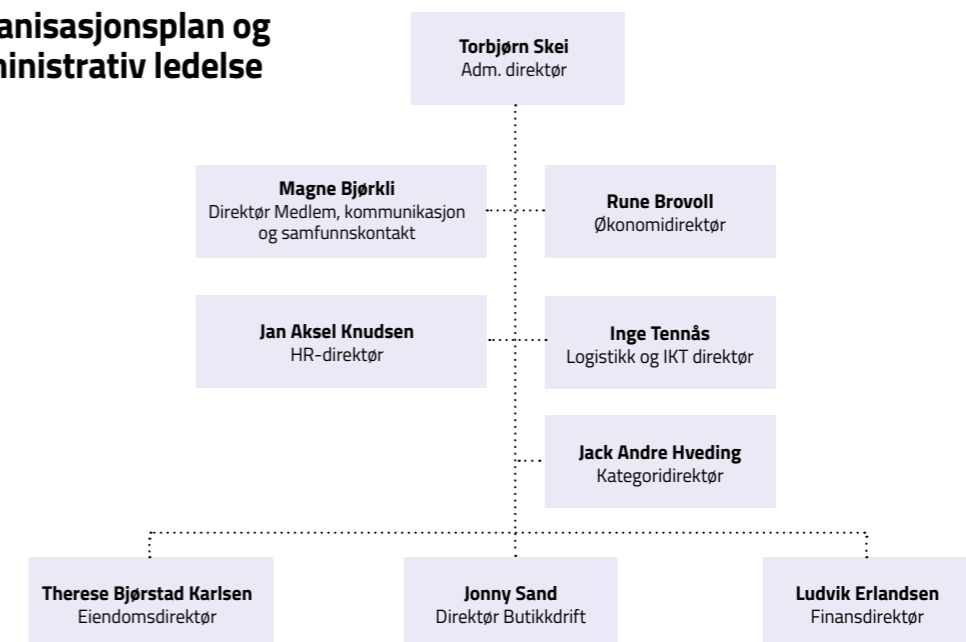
anisasjonsplan og
ninistrativ ledelse

**Torbjørn Skei**
Adm. direktør

**Magne Bjørkli**
Direktør Medlem, kommunikasjon og samfunnskontakt

**Rune Brovoll**
Økonomidirektør

**Jan Aksel Knudsen**
HR-direktør

**Inge Tennås**
Logistikk og IKT direktør

**Jack Andre Hveding**
Kategoridirektør

**Therese Bjørstad Karlsen**
Eiendomsdirektør

**Jonny Sand**
Direktør Butikkdrift

**Ludvik Erlandsen**
Finansdirektør